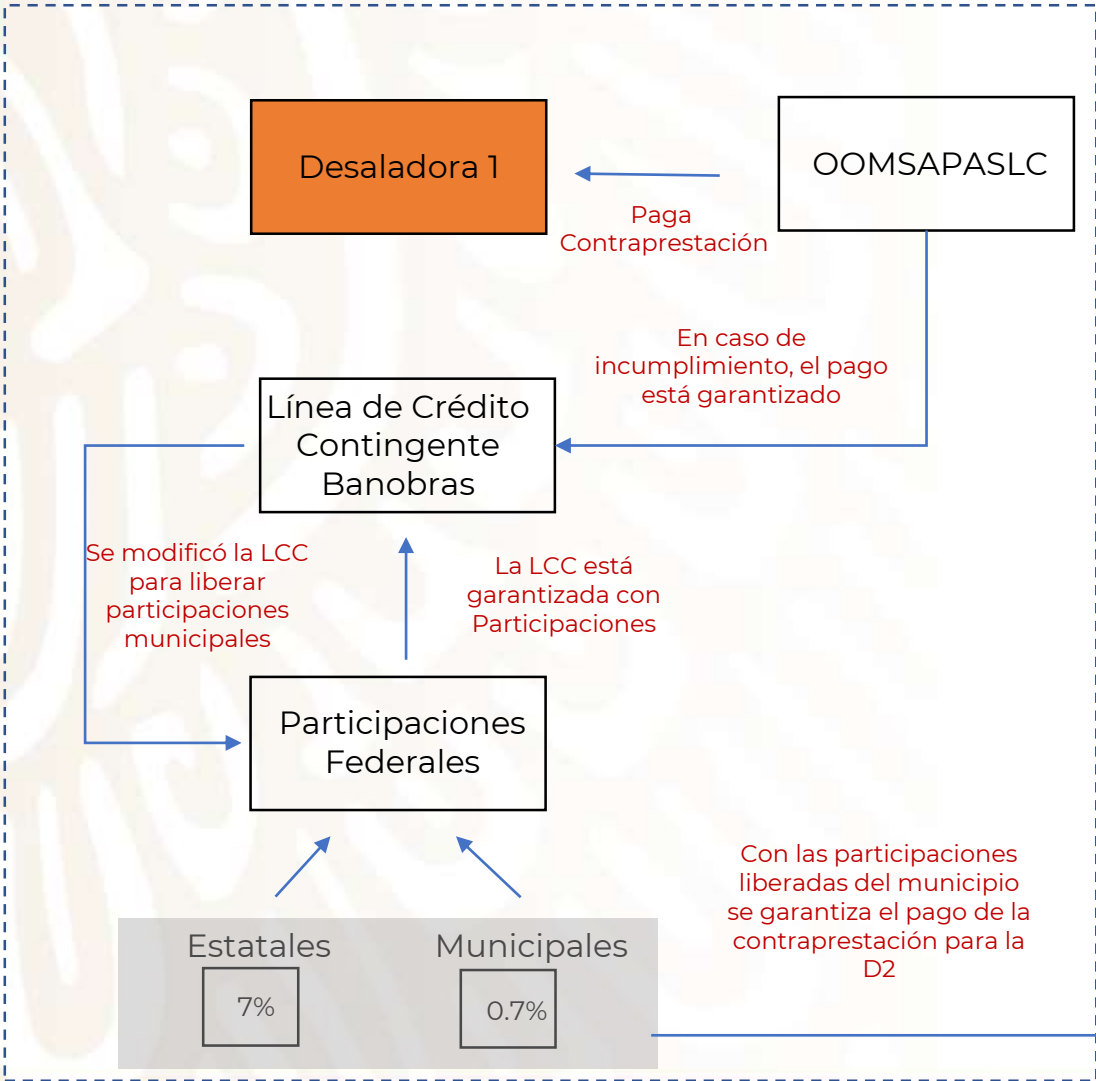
Desaladora 1

OOMSAPASLC

Paga Contraprestación

En caso de incumplimiento, el pago está garantizado

Línea de Crédito Contingente Banobras

Se modificó la LCC para liberar participaciones municipales

La LCC está garantizada con Participaciones

Participaciones Federales

Con las participaciones liberadas del municipio se garantiza el pago de la contraprestación para la D2

Estatales

7%

Municipales

0.7%